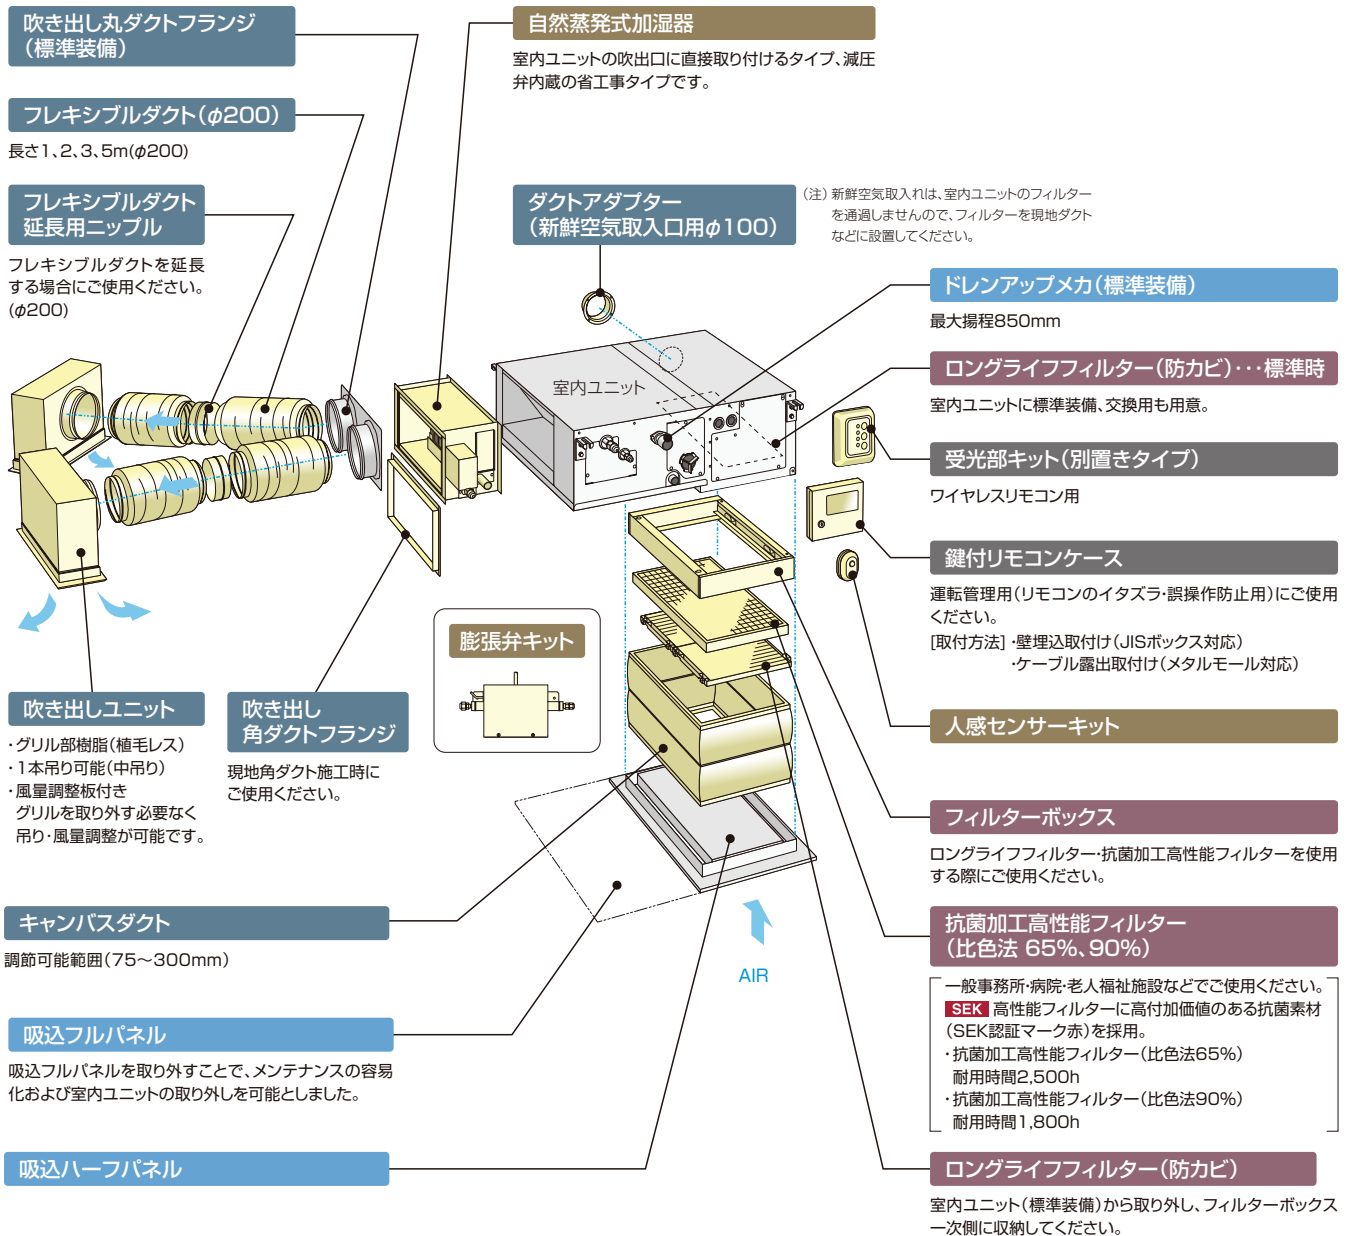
吹き出し丸ダクトフランジ（標準装備）

フレキシブルダクト（$\phi$200）

長さ1、2、3、5m（$\phi$200）

フレキシブルダクト延長用ニップル

フレキシブルダクトを延長する場合にご使用ください。（$\phi$200）

自然蒸発式加湿器

室内ユニットの吹出口に直接取り付けるタイプ、減圧弁内蔵の省工事タイプです。

ダクトアダプター（新鮮空気取入口用$\phi$100）

（注）新鮮空気取入れは、室内ユニットのフィルターを通過しませんので、フィルターを現地ダクトなどに設置してください。

室内ユニット

ドレンアップメカ（標準装備）

最大揚程850mm

ロングライフフィルター（防カビ）・・・標準時

室内ユニットに標準装備、交換用も用意。

受光部キット（別置きタイプ）

ワイヤレスリモコン用

鍵付リモコンケース

運転管理用（リモコンのイタズラ・誤操作防止用）にご使用ください。
[取付方法] ・壁埋込取付け（JISボックス対応）
・ケーブル露出取付け（メタルモール対応）

膨張弁キット

吹き出しユニット

・グリル部樹脂（植毛レス）
・1本吊り可能（中吊り）
・風量調整板付き
グリルを取り外す必要なく吊り・風量調整が可能です。

吹き出し角ダクトフランジ

現地角ダクト施工時にご使用ください。

人感センサーキット

フィルターボックス

ロングライフフィルター・抗菌加工高性能フィルターを使用する際にご使用ください。

キャンバスダクト

調節可能範囲（75～300mm）

AIR

抗菌加工高性能フィルター（比色法 65%、90%）

一般事務所・病院・老人福祉施設などでご使用ください。
SEK 高性能フィルターに高付加価値のある抗菌素材（SEK認証マーク赤）を採用。
・抗菌加工高性能フィルター（比色法65%）
耐用時間2,500h
・抗菌加工高性能フィルター（比色法90%）
耐用時間1,800h

吸込フルパネル

吸込フルパネルを取り外すことで、メンテナンスの容易化および室内ユニットの取り外しを可能としました。

吸込ハーフパネル

ロングライフフィルター（防カビ）

室内ユニット（標準装備）から取り外し、フィルターボックス一次側に収納してください。